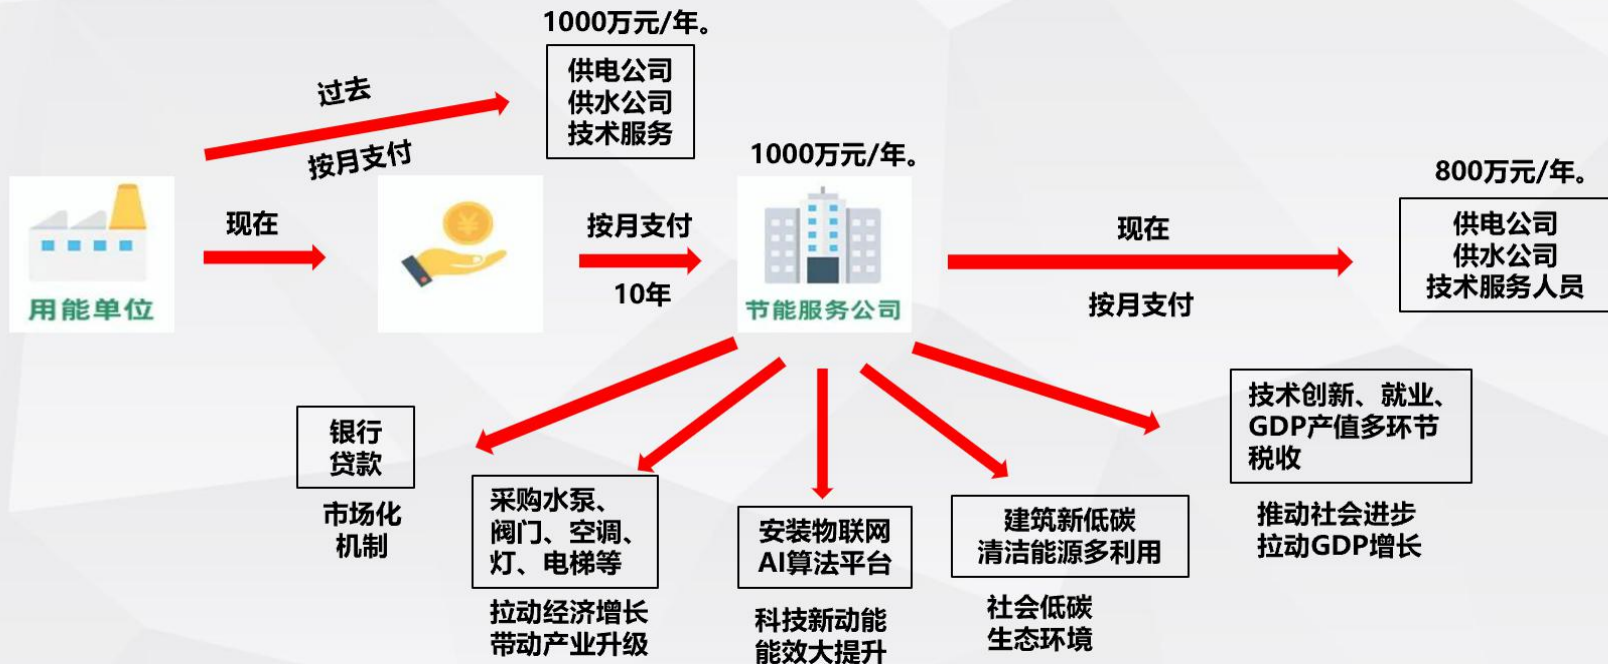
1000万元/年。

过去

按月支付

供电公司
供水公司
技术服务

用能单位

现在

按月支付

10年

1000万元/年。

节能服务公司

现在

按月支付

800万元/年。

供电公司
供水公司
技术服务人员

银行
贷款

市场化
机制

采购水泵、
阀门、空调、
灯、电梯等

拉动经济增长
带动产业升级

安装物联网
AI算法平台

科技新动能
能效大提升

建筑新低碳
清洁能源多利用

社会低碳
生态环境

技术创新、就业、
GDP产值多环节
税收

推动社会进步
拉动GDP增长